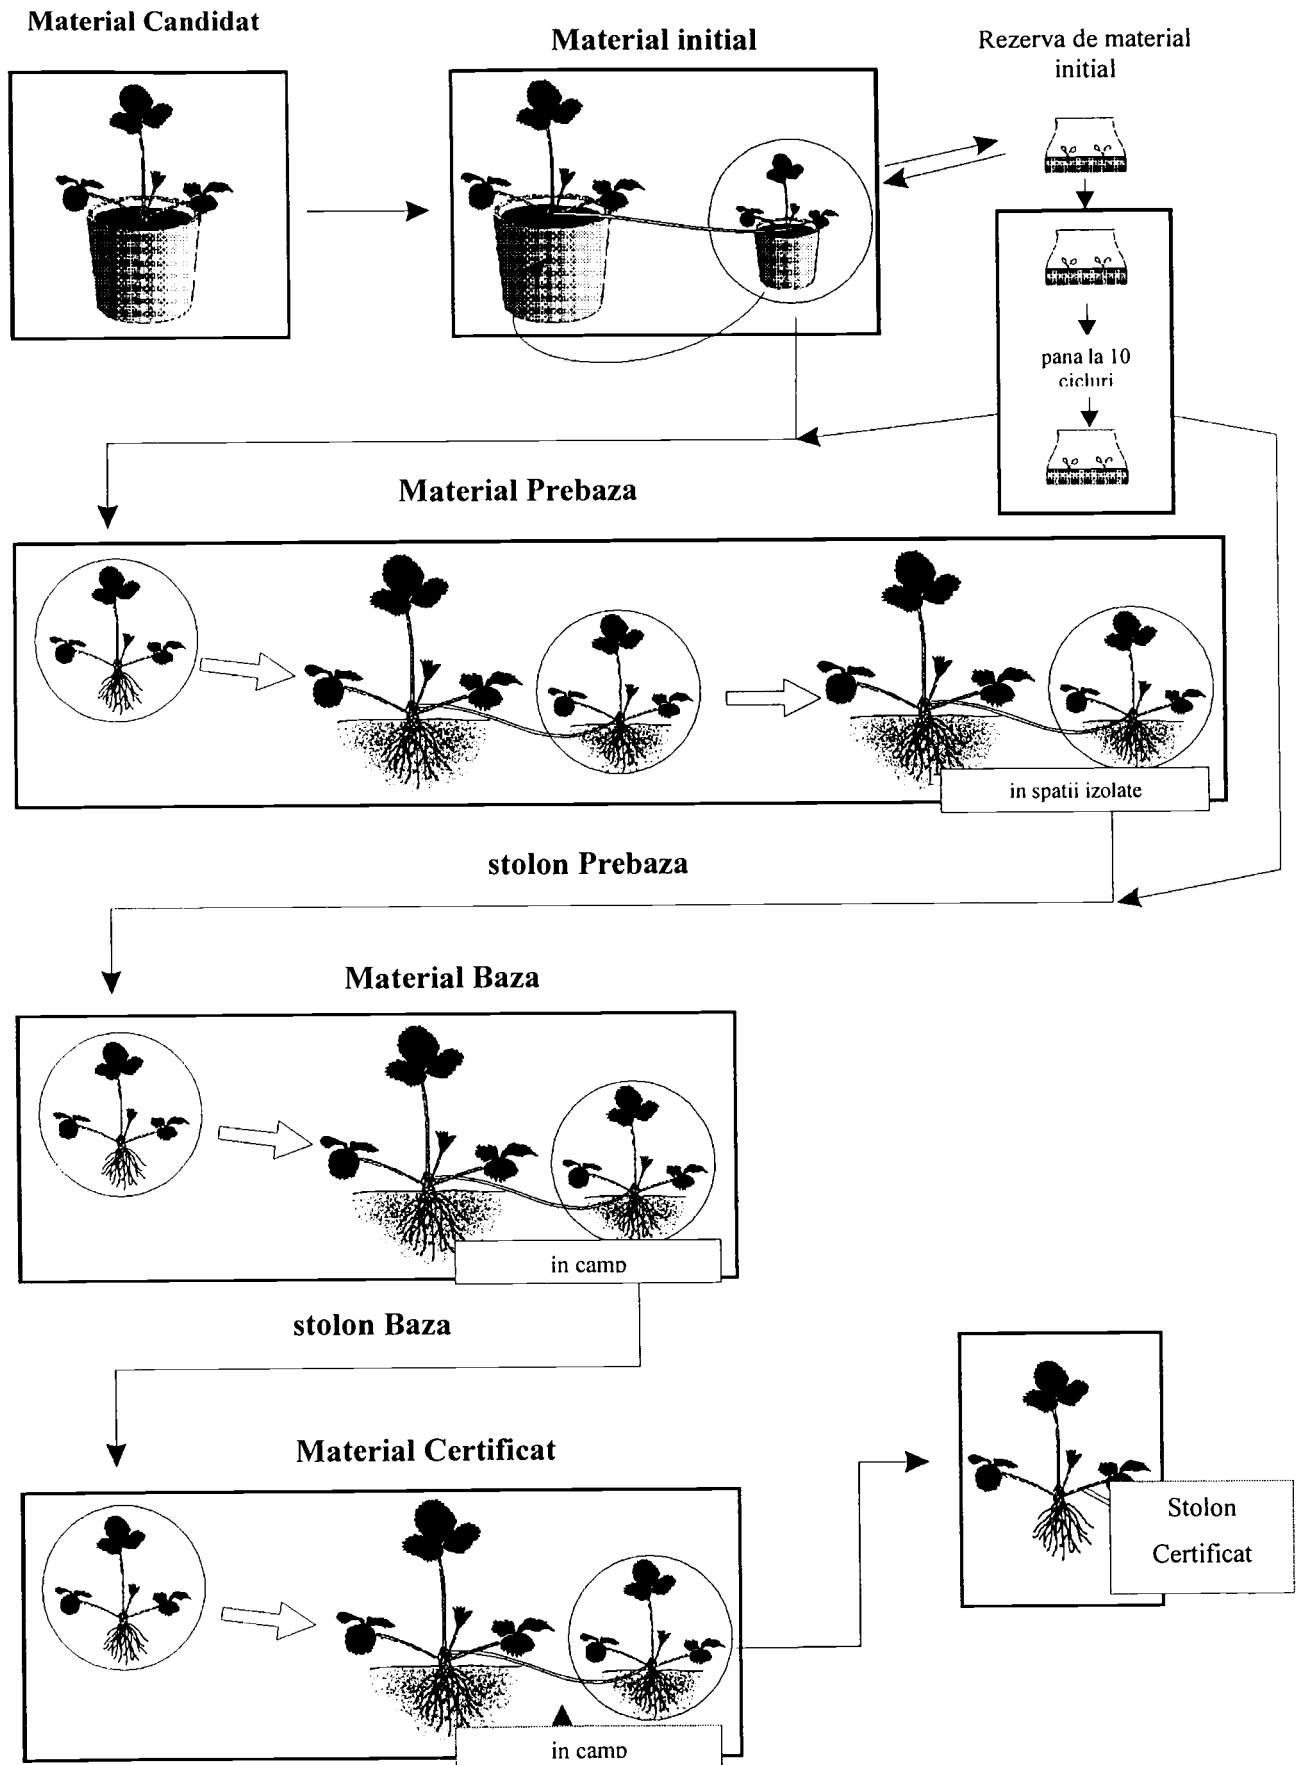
Material Candidat

Material initial

Rezerva de material initial

pana la 10 cicluri

Material Prebaza

in spatii izolate

stolon Prebaza

Material Baza

in camp

stolon Baza

Material Certificat

Stolon Certificat

in camp